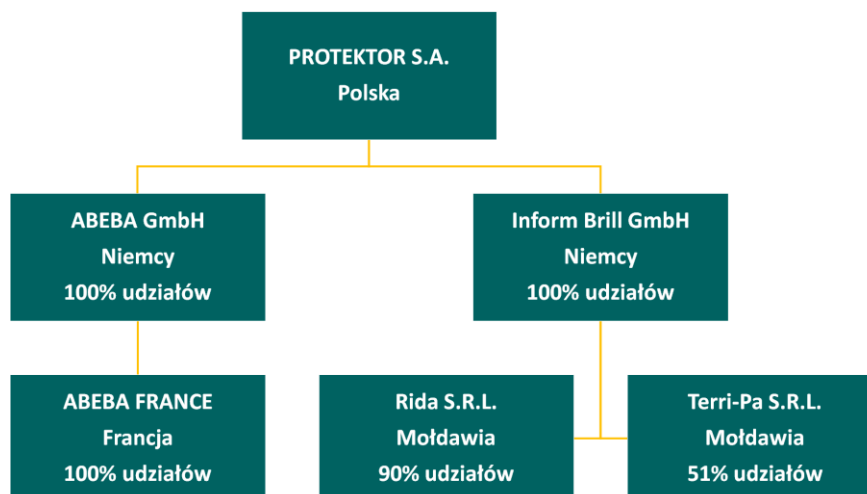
PROTEKTOR S.A.
Polska

ABEBA GmbH
Niemcy
100% udziałów

Inform Brill GmbH
Niemcy
100% udziałów

ABEBA FRANCE
Francja
100% udziałów

Rida S.R.L.
Mołdawia
90% udziałów

Terri-Pa S.R.L.
Mołdawia
51% udziałów